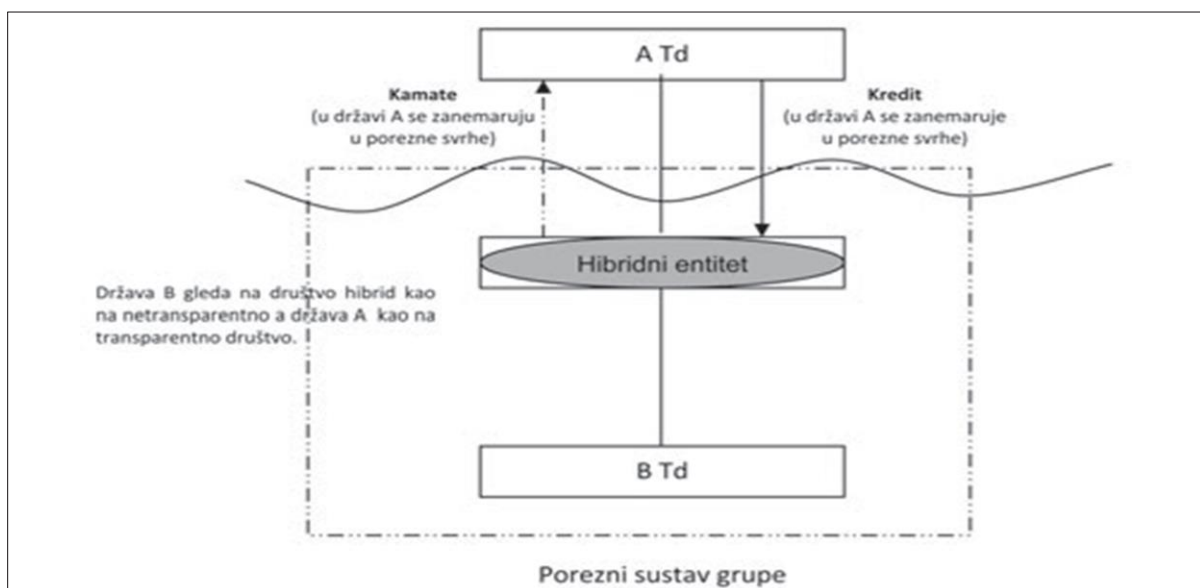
A Td

Kamate
(u državi A se zanemaruju
u porezne svrhe)

Kredit
(u državi A se zanemaruje
u porezne svrhe)

Hibridni entitet

Država B gleda na društvo hibrid kao na netransparentno a država A kao na transparentno društvo.

B Td

Porezni sustav grupe